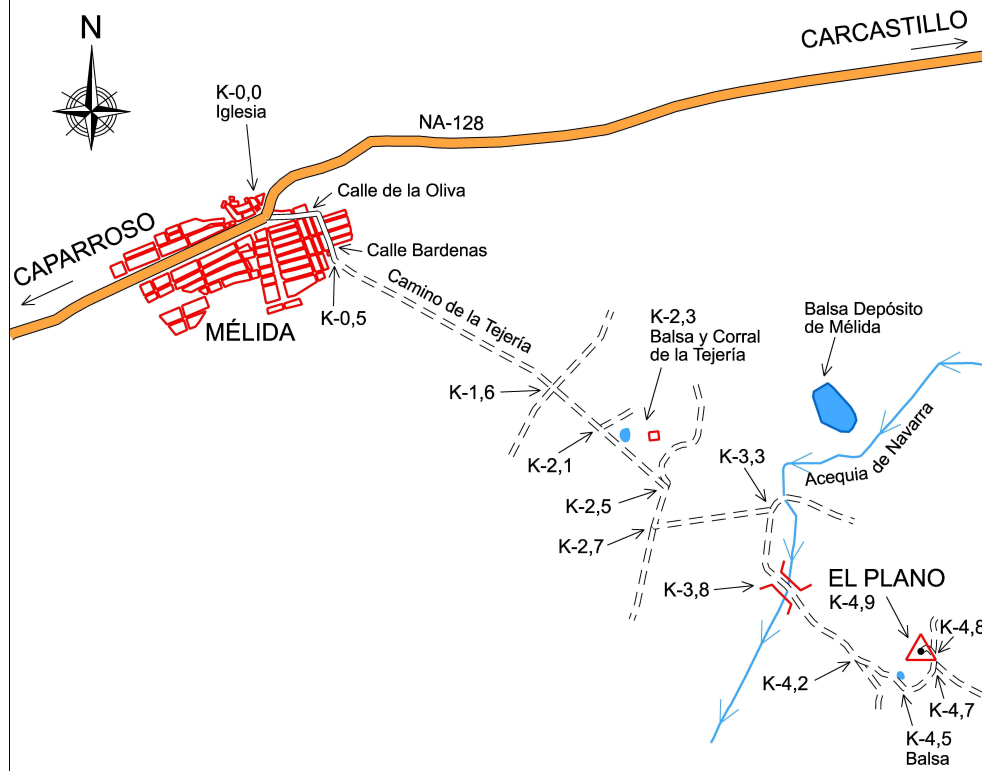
N

CARCASTILLO

K-0,0
Iglesia

NA-128

Calle de la Oliva

Calle Bardenas

CAPARROSO

Camino de la Tejería

K-0,5

MÉLIDA

K-2,3
Balsa y Corral
de la Tejería

Balsa Depósito
de Mélida

K-1,6

K-2,1

Acequia de Navarra

K-3,3

K-2,5

K-2,7

EL PLANO

K-3,8

K-4,9

K-4,8

K-4,2

K-4,7

K-4,5
Balsa